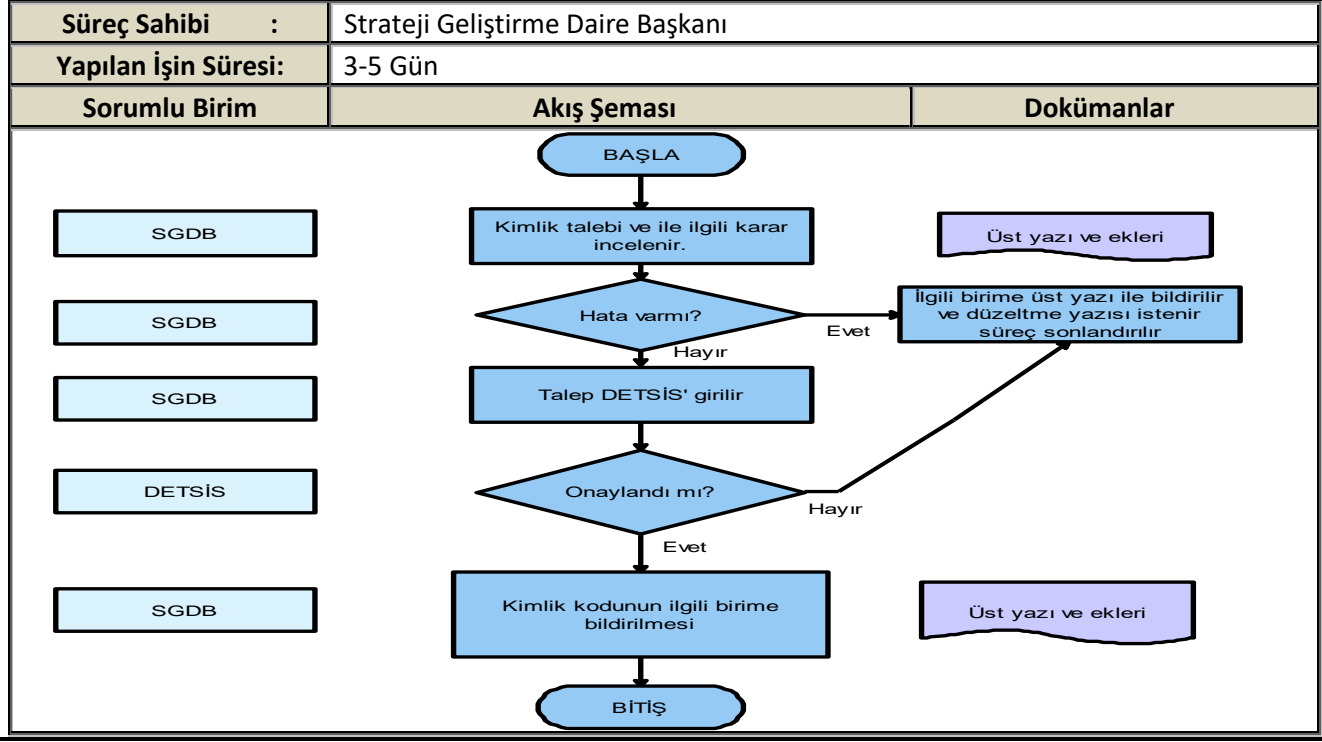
| Süreç Sahibi : | Strateji Geliştirme Daire Başkanı | |
|---|---|---|
| Yapılan İşin Süresi: | 3-5 Gün | |
| Sorumlu Birim | Akış Şeması | Dokümanlar |

BAŞLA

SGDB

Kimlik talebi ve ile ilgili karar incelenir.

Üst yazı ve ekleri

SGDB

Hata varmı?

Evet

İlgili birime üst yazı ile bildirilir ve düzeltme yazısı istenir süreç sonlandırılır

Hayır

SGDB

Talep DETSİS' girilir

DETSİS

Onaylandı mı?

Hayır

Evet

SGDB

Kimlik kodunun ilgili birime bildirilmesi

Üst yazı ve ekleri

BİTİŞ